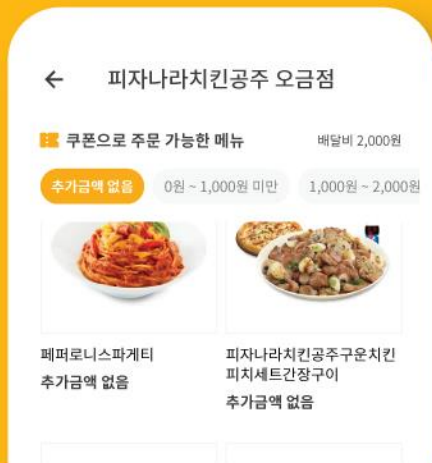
← 피자나라치킨공주 오금점

쿠폰으로 주문 가능한 메뉴

배달비 2,000원

추가금액 없음

0원 ~ 1,000원 미만

1,000원 ~ 2,000원

페퍼로니스파게티

추가금액 없음

피자나라치킨공주구운치킨피치세트간장구이

추가금액 없음